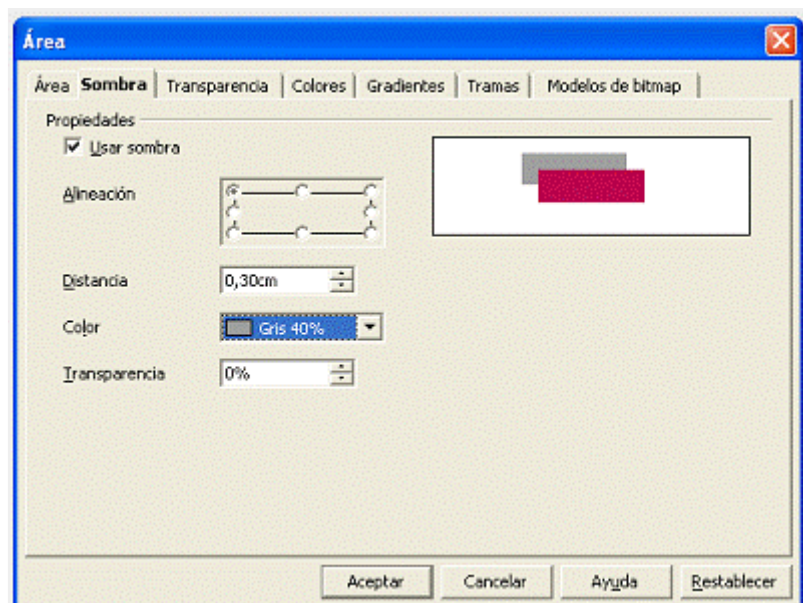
Área

Área | Sombra | Transparencia | Colores | Gradientes | Tramas | Modelos de bitmap

Propiedades

Usar sombra

Alineación

Distancia 0,30cm

Color Gris 40%

Transparencia 0%

Aceptar | Cancelar | Ayuda | Restablecer